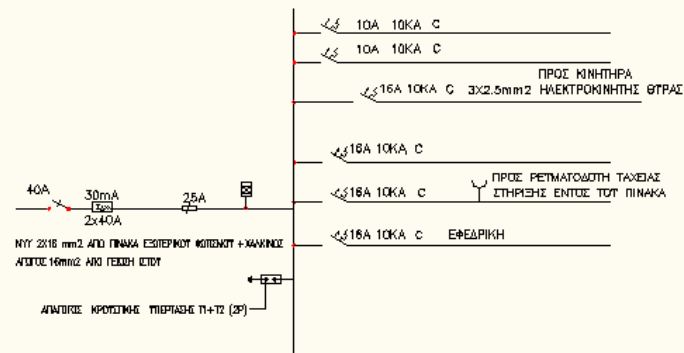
10A 10KA C

10A 10KA C

ΠΡΟΣ ΚΙΝΗΤΗΡΑ

16A 10KA C 3X2.5mm2 ΗΛΕΚΤΡΟΚΙΝΗΤΗΣ ΘΥΡΑΣ

16A 10KA C

ΠΡΟΣ ΡΕΥΜΑΤΟΔΟΤΗ ΤΑΧΕΙΑΣ ΣΤΗΡΙΞΗΣ ΕΝΤΟΣ ΤΟΥ ΠΙΝΑΚΑ

16A 10KA C

16A 10KA C ΕΦΕΔΡΙΚΗ

40A

30mA

2x40A

25A

NYY 2X16 mm2 ΑΠΟ ΠΙΝΑΚΑ ΕΞΩΤΕΡΙΚΟΥ ΦΩΤΙΣΜΟΥ + ΧΑΛΚΙΝΟΣ ΑΓΩΓΟΣ 16mm2 ΑΠΟ ΓΕΙΩΣΗ ΙΣΤΟΥ

ΑΠΑΓΩΓΟΣ ΚΡΟΥΣΤΙΚΗΣ ΥΠΕΡΤΑΣΗΣ T1+T2 (2P)